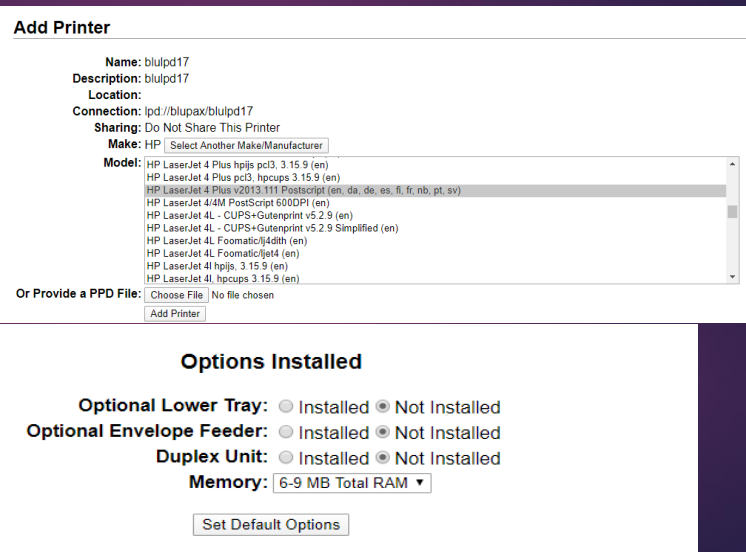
Add Printer

Name: blulpd17
Description: blulpd17
Location:
Connection: lpd://blupax/blulpd17
Sharing: Do Not Share This Printer
Make: HP Select Another Make/Manufacturer
Model: HP LaserJet 4 Plus hpijs pcl3, 3.15.9 (en)
HP LaserJet 4 Plus pcl3, hpcups 3.15.9 (en)
HP LaserJet 4 Plus v2013.111 Postscript (en, da, de, es, fi, fr, nb, pt, sv)
HP LaserJet 4/4M PostScript 600DPI (en)
HP LaserJet 4L - CUPS+Gutenprint v5.2.9 (en)
HP LaserJet 4L - CUPS+Gutenprint v5.2.9 Simplified (en)
HP LaserJet 4L Foomatic/lj4dith (en)
HP LaserJet 4L Foomatic/ljet4 (en)
HP LaserJet 4l hpijs, 3.15.9 (en)
HP LaserJet 4l, hpcups 3.15.9 (en)
Or Provide a PPD File: Choose File No file chosen
Add Printer

Options Installed

Optional Lower Tray: Installed Not Installed
Optional Envelope Feeder: Installed Not Installed
Duplex Unit: Installed Not Installed
Memory: 6-9 MB Total RAM

Set Default Options